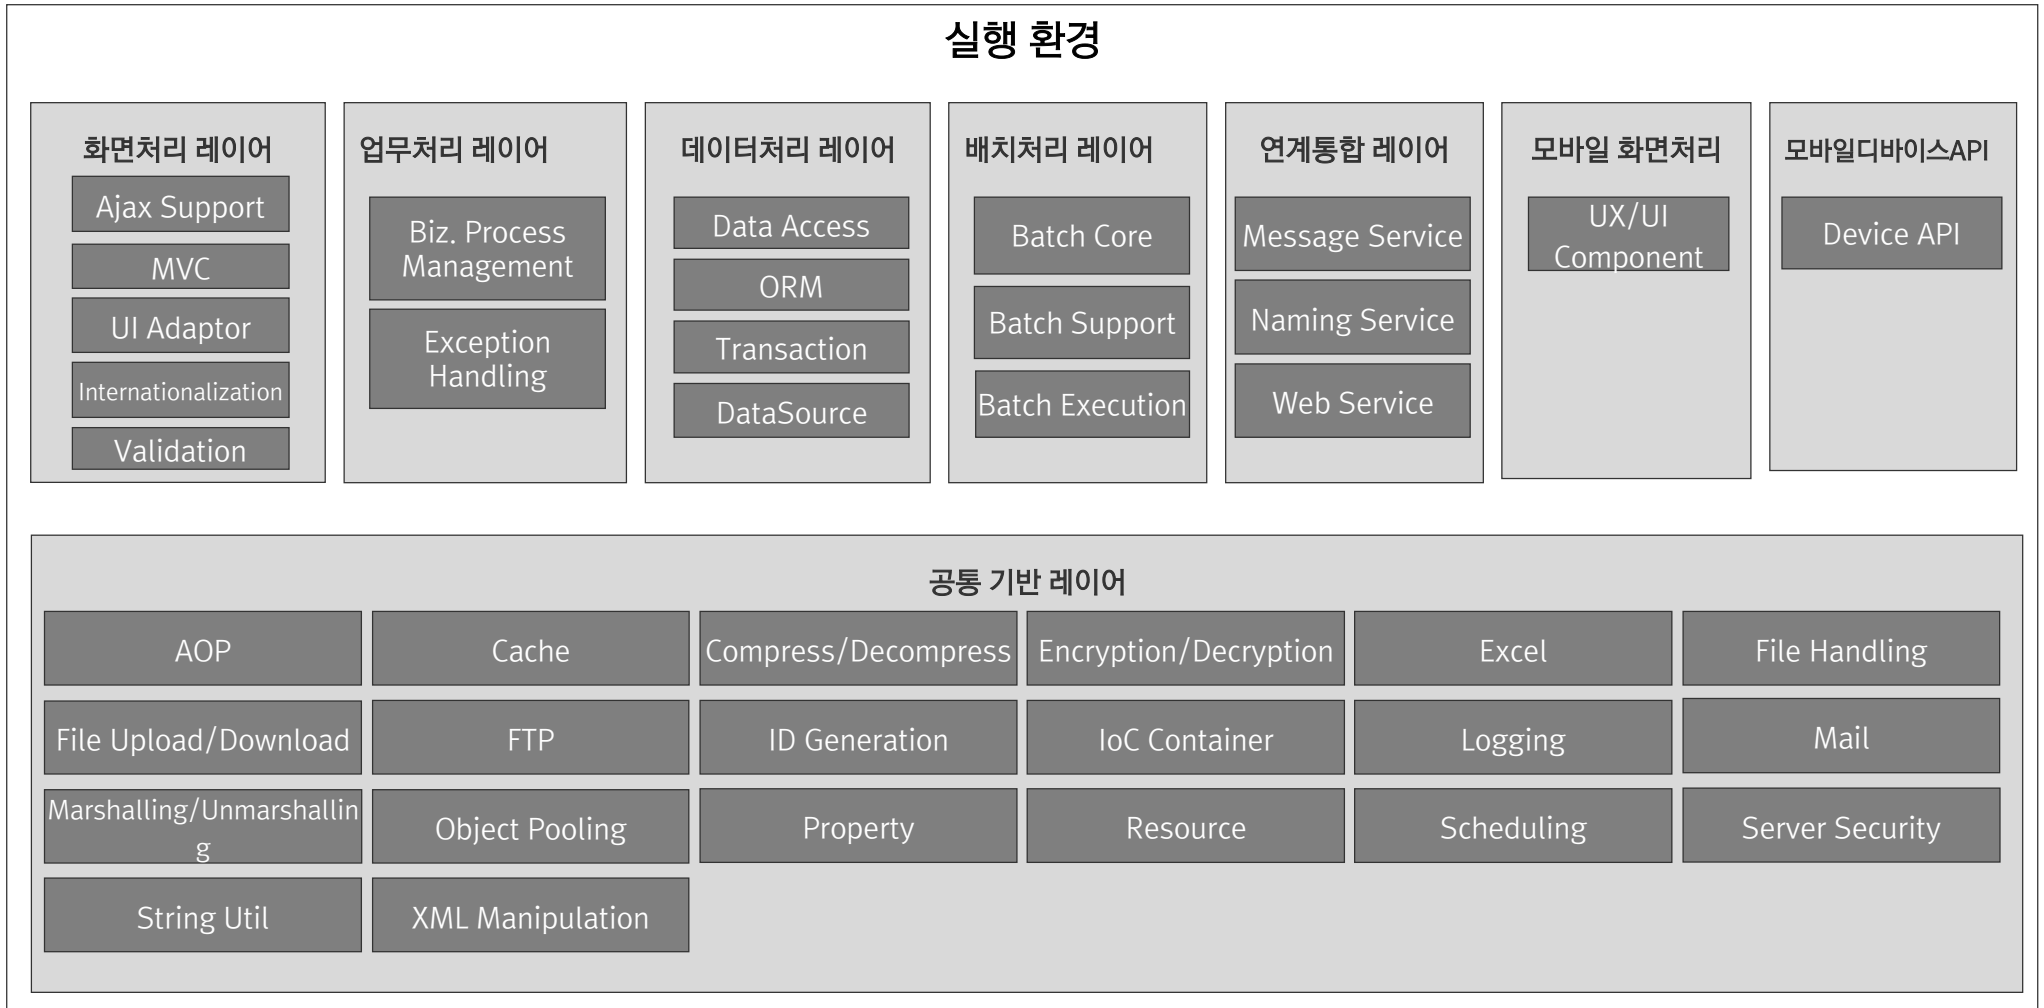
실행 환경

화면처리 레이어
Ajax Support
MVC
UI Adaptor
Internationalization
Validation

업무처리 레이어
Biz. Process Management
Exception Handling

데이터처리 레이어
Data Access
ORM
Transaction
DataSource

배치처리 레이어
Batch Core
Batch Support
Batch Execution

연계통합 레이어
Message Service
Naming Service
Web Service

모바일 화면처리
UX/UI Component

모바일디바이스API
Device API

공통 기반 레이어

| AOP | Cache | Compress/Decompress | Encryption/Decryption | Excel | File Handling |
|---|---|---|---|---|---|
| File Upload/Download | FTP | ID Generation | IoC Container | Logging | Mail |
| Marshalling/Unmarshallin g | Object Pooling | Property | Resource | Scheduling | Server Security |
| String Util | XML Manipulation | | | | |